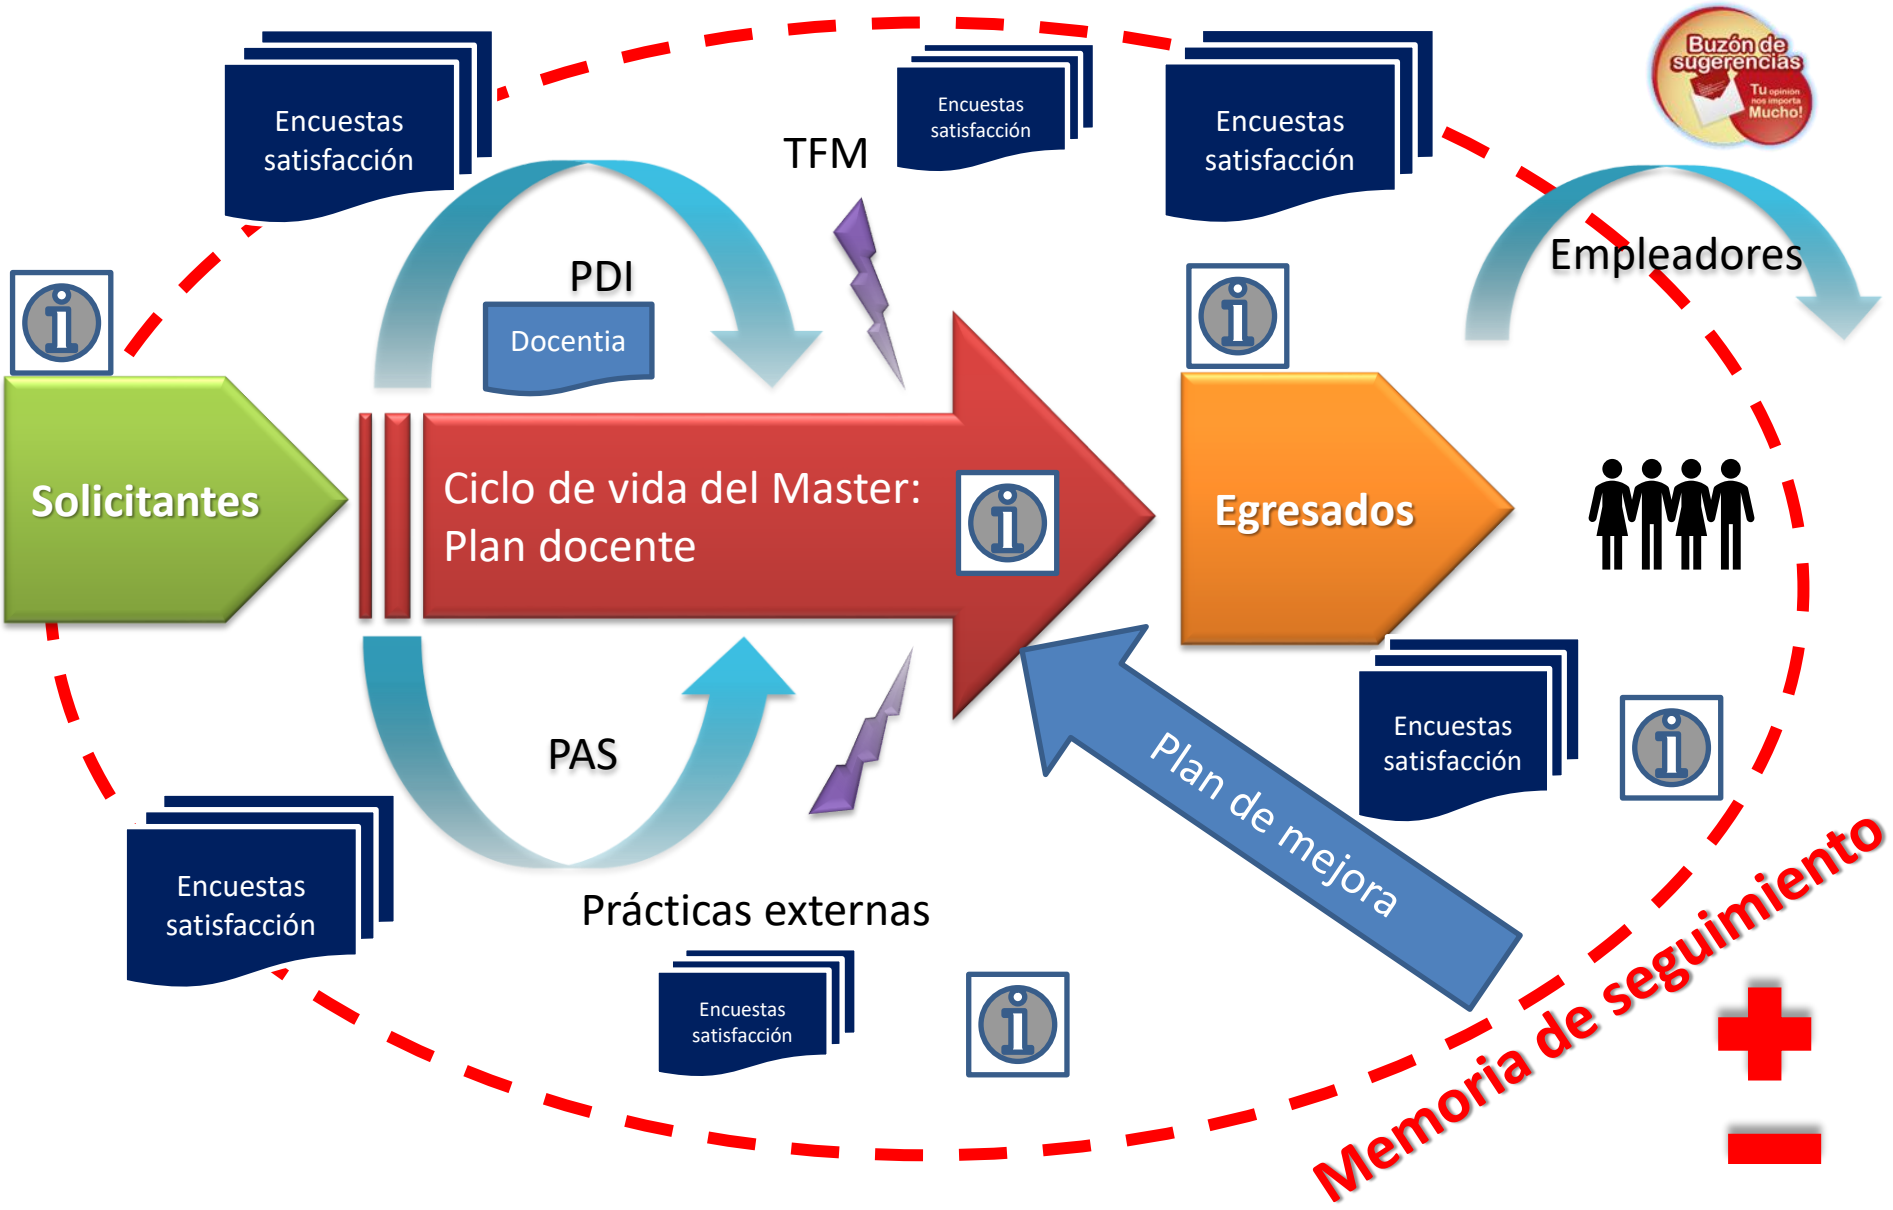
Encuestas satisfacción

TFM

Encuestas satisfacción

Encuestas satisfacción

Buzón de sugerencias

Tu opinión nos importa Mucho!

PDI

Docentia

Empleadores

Solicitantes

Ciclo de vida del Master: Plan docente

Egresados

PAS

Plan de mejora

Encuestas satisfacción

Encuestas satisfacción

Prácticas externas

Encuestas satisfacción

Memoria de seguimiento